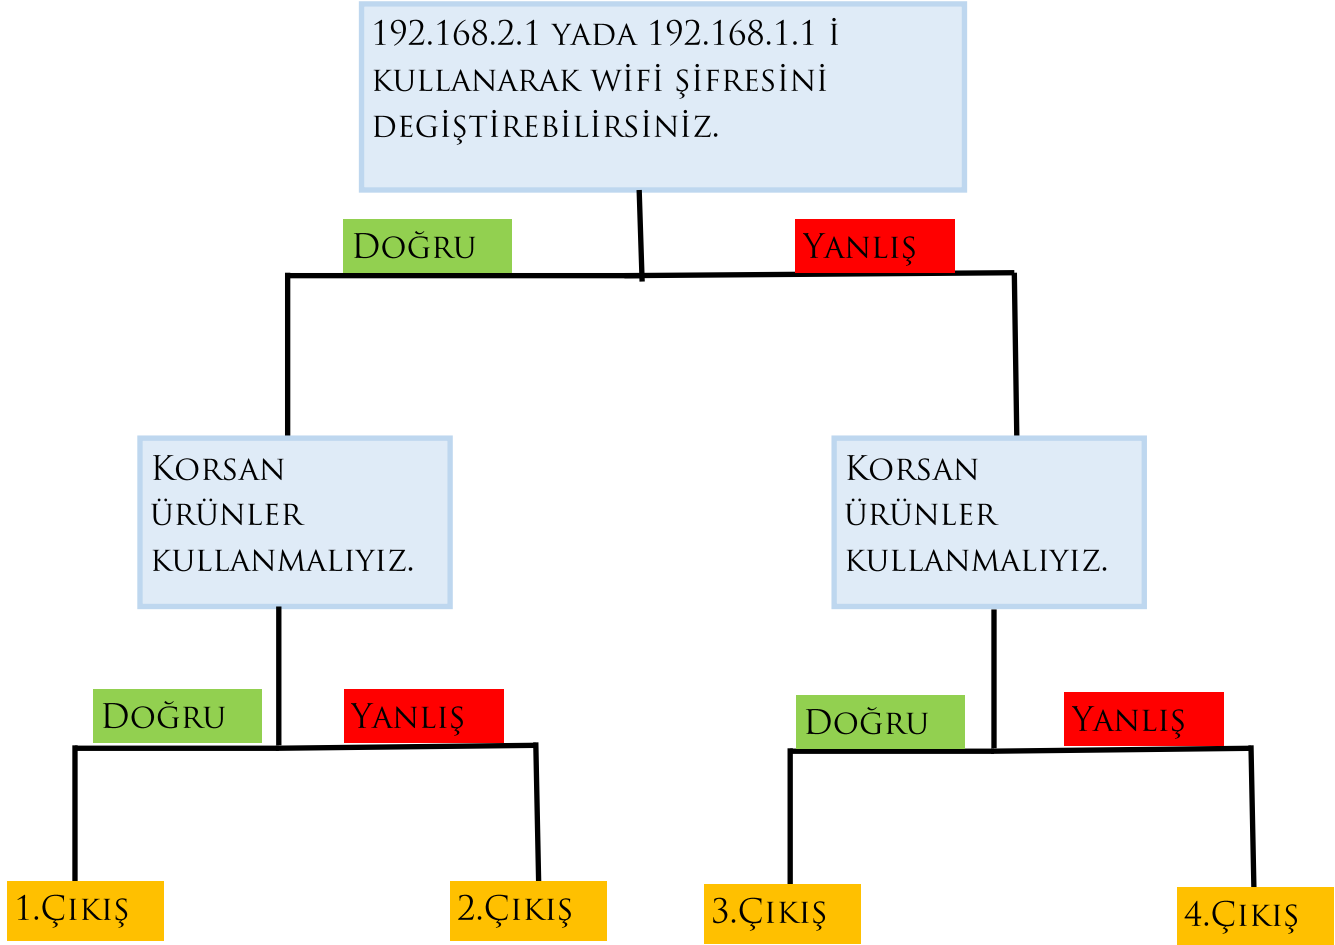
192.168.2.1 yada 192.168.1.1 i kullanarak wifi şifresini degiştirebilirsiniz.

Doğru

Yanlış

Korsan ürünler kullanmalıyız.

Korsan ürünler kullanmalıyız.

Doğru

Yanlış

Doğru

Yanlış

1.Çıkış

2.Çıkış

3.Çıkış

4.Çıkış